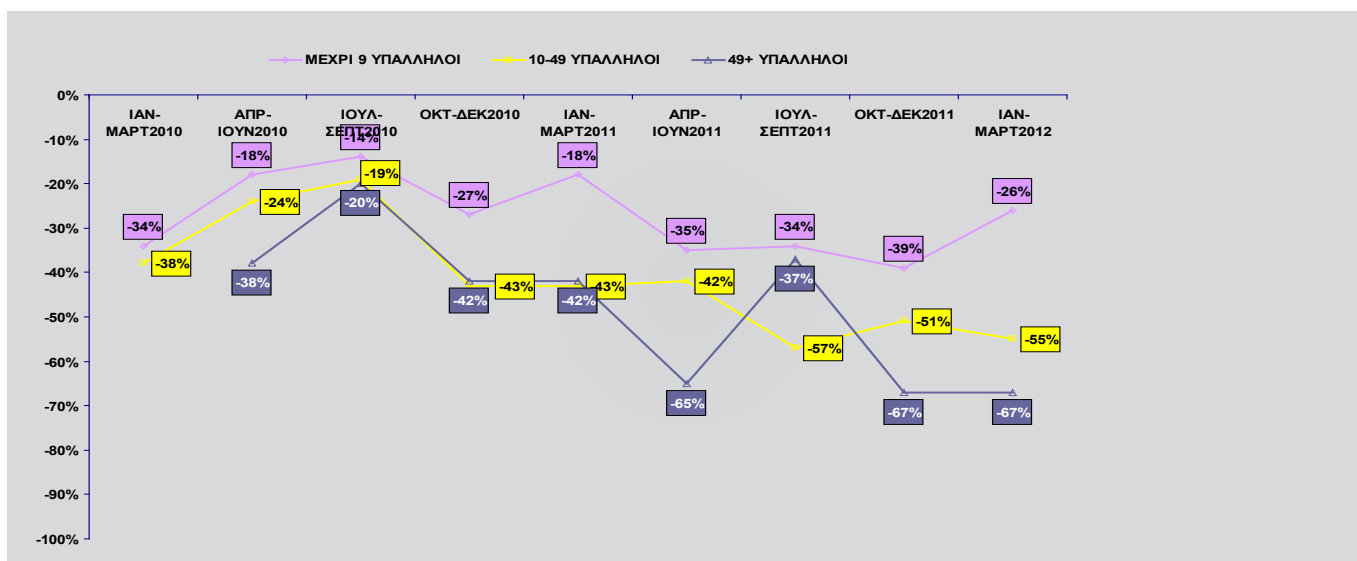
ΜΕΧΡΙ 9 ΥΠΑΛΛΗΛΟΙ
10-49 ΥΠΑΛΛΗΛΟΙ
49+ ΥΠΑΛΛΗΛΟΙ

0%
-10%
-20%
-30%
-40%
-50%
-60%
-70%
-80%
-90%
-100%

ΙΑΝ-ΜΑΡΤ2010
ΑΠΡ-ΙΟΥΝ2010
ΙΟΥΛ-ΣΕΠΤ2010
ΟΚΤ-ΔΕΚ2010
ΙΑΝ-ΜΑΡΤ2011
ΑΠΡ-ΙΟΥΝ2011
ΙΟΥΛ-ΣΕΠΤ2011
ΟΚΤ-ΔΕΚ2011
ΙΑΝ-ΜΑΡΤ2012

-34%
-18%
-14%
-27%
-18%
-35%
-34%
-39%
-26%

-38%
-24%
-19%
-43%
-43%
-42%
-57%
-51%
-55%

-38%
-20%
-42%
-42%
-65%
-37%
-67%
-67%